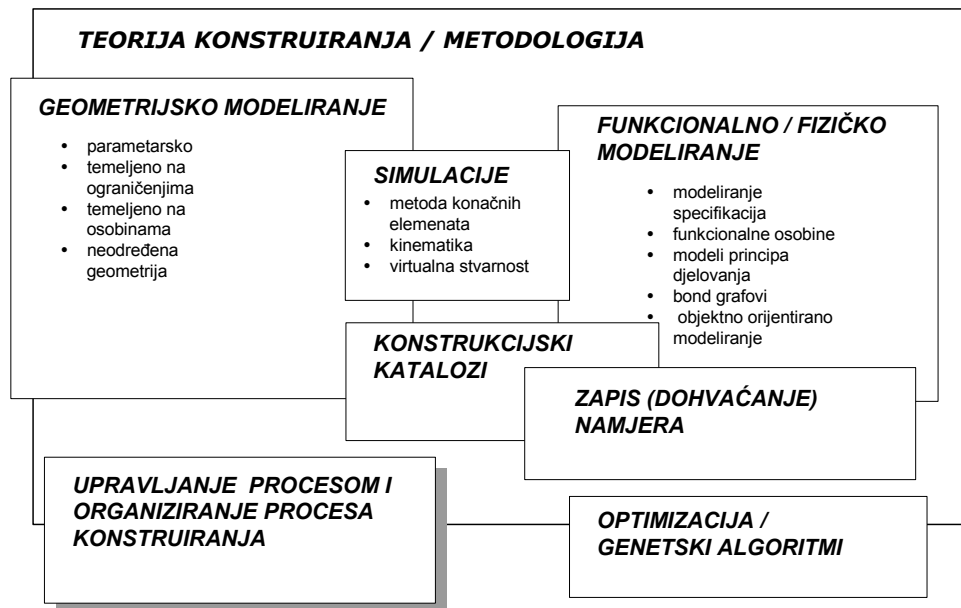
TEORIJA KONSTRUIRANJA / METODOLOGIJA

GEOMETRIJSKO MODELIRANJE

- parametarsko
- temeljeno na ograničenjima
- temeljeno na osobinama
- neodređena geometrija

SIMULACIJE

- metoda konačnih elemenata
- kinematika
- virtualna stvarnost

FUNKCIONALNO / FIZIČKO MODELIRANJE

- modeliranje specifikacija
- funkcionalne osobine
- modeli principa djelovanja
- bond grafovi
- objektno orijentirano modeliranje

KONSTRUKCIJSKI KATALOZI

ZAPIS (DOHVAĆANJE) NAMJERA

UPRAVLJANJE PROCESOM I ORGANIZIRANJE PROCESA KONSTRUIRANJA

OPTIMIZACIJA / GENETSKI ALGORITMI